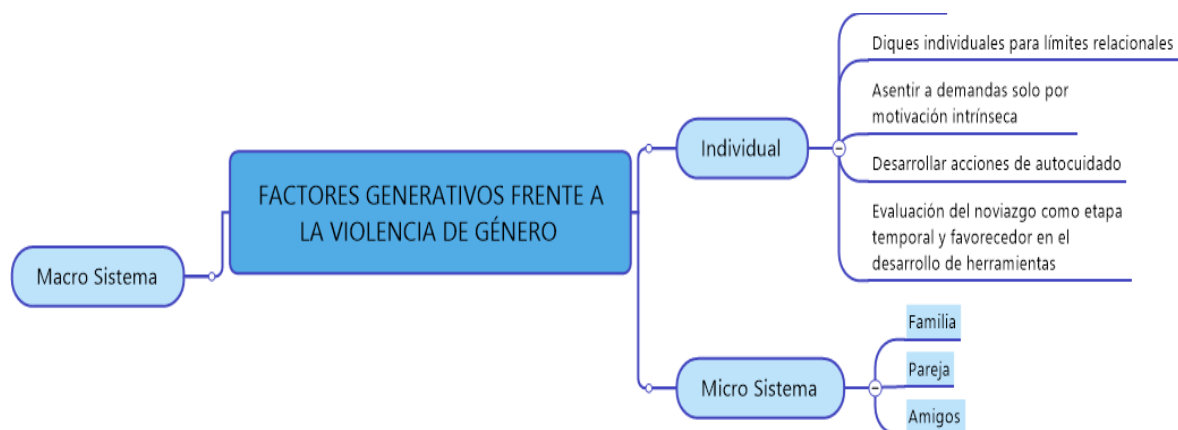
Macro Sistema

FACTORES GENERATIVOS FRENTE A LA VIOLENCIA DE GÉNERO

Individual

Diques individuales para límites relacionales

Asentir a demandas solo por motivación intrínseca

Desarrollar acciones de autocuidado

Evaluación del noviazgo como etapa temporal y favorecedor en el desarrollo de herramientas

Micro Sistema

Familia

Pareja

Amigos